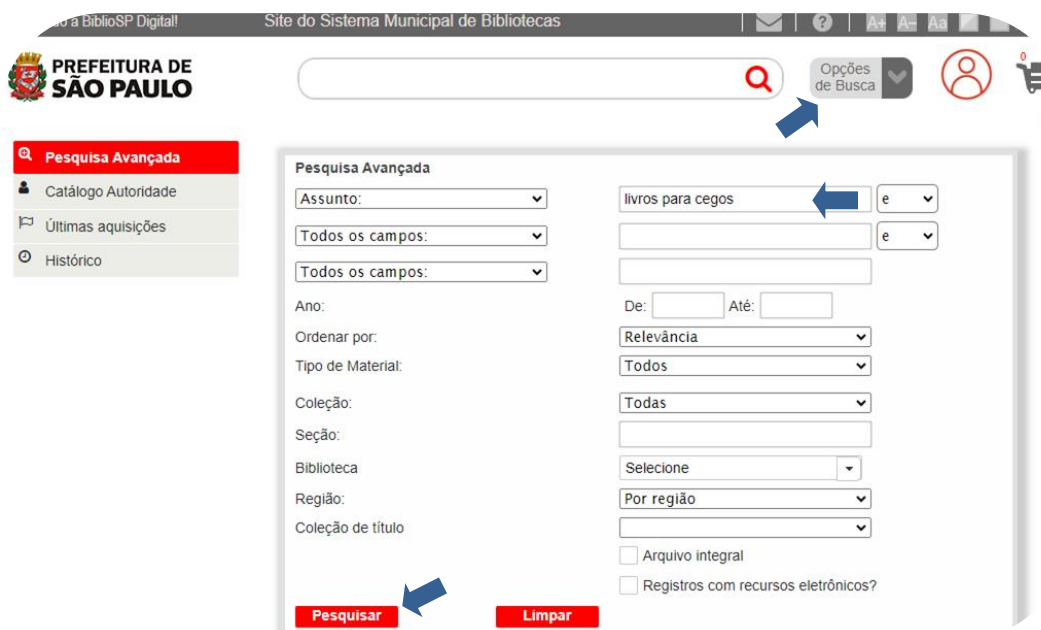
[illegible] a BiblioSP Digital! Site do Sistema Municipal de Bibliotecas A+ A– Aa

PREFEITURA DE SÃO PAULO

Opções de Busca

0

Pesquisa Avançada
Catálogo Autoridade
Últimas aquisições
Histórico

Pesquisa Avançada

| | | |
|---|---|---|
| Assunto: | livros para cegos | e |
| Todos os campos: | | e |
| Todos os campos: | | |
| Ano: | De: Até: | |
| Ordenar por: | Relevância | |
| Tipo de Material: | Todos | |
| Coleção: | Todas | |
| Seção: | | |
| Biblioteca | Selecione | |
| Região: | Por região | |
| Coleção de título | | |

Arquivo integral
Registros com recursos eletrônicos?

Pesquisar Limpar